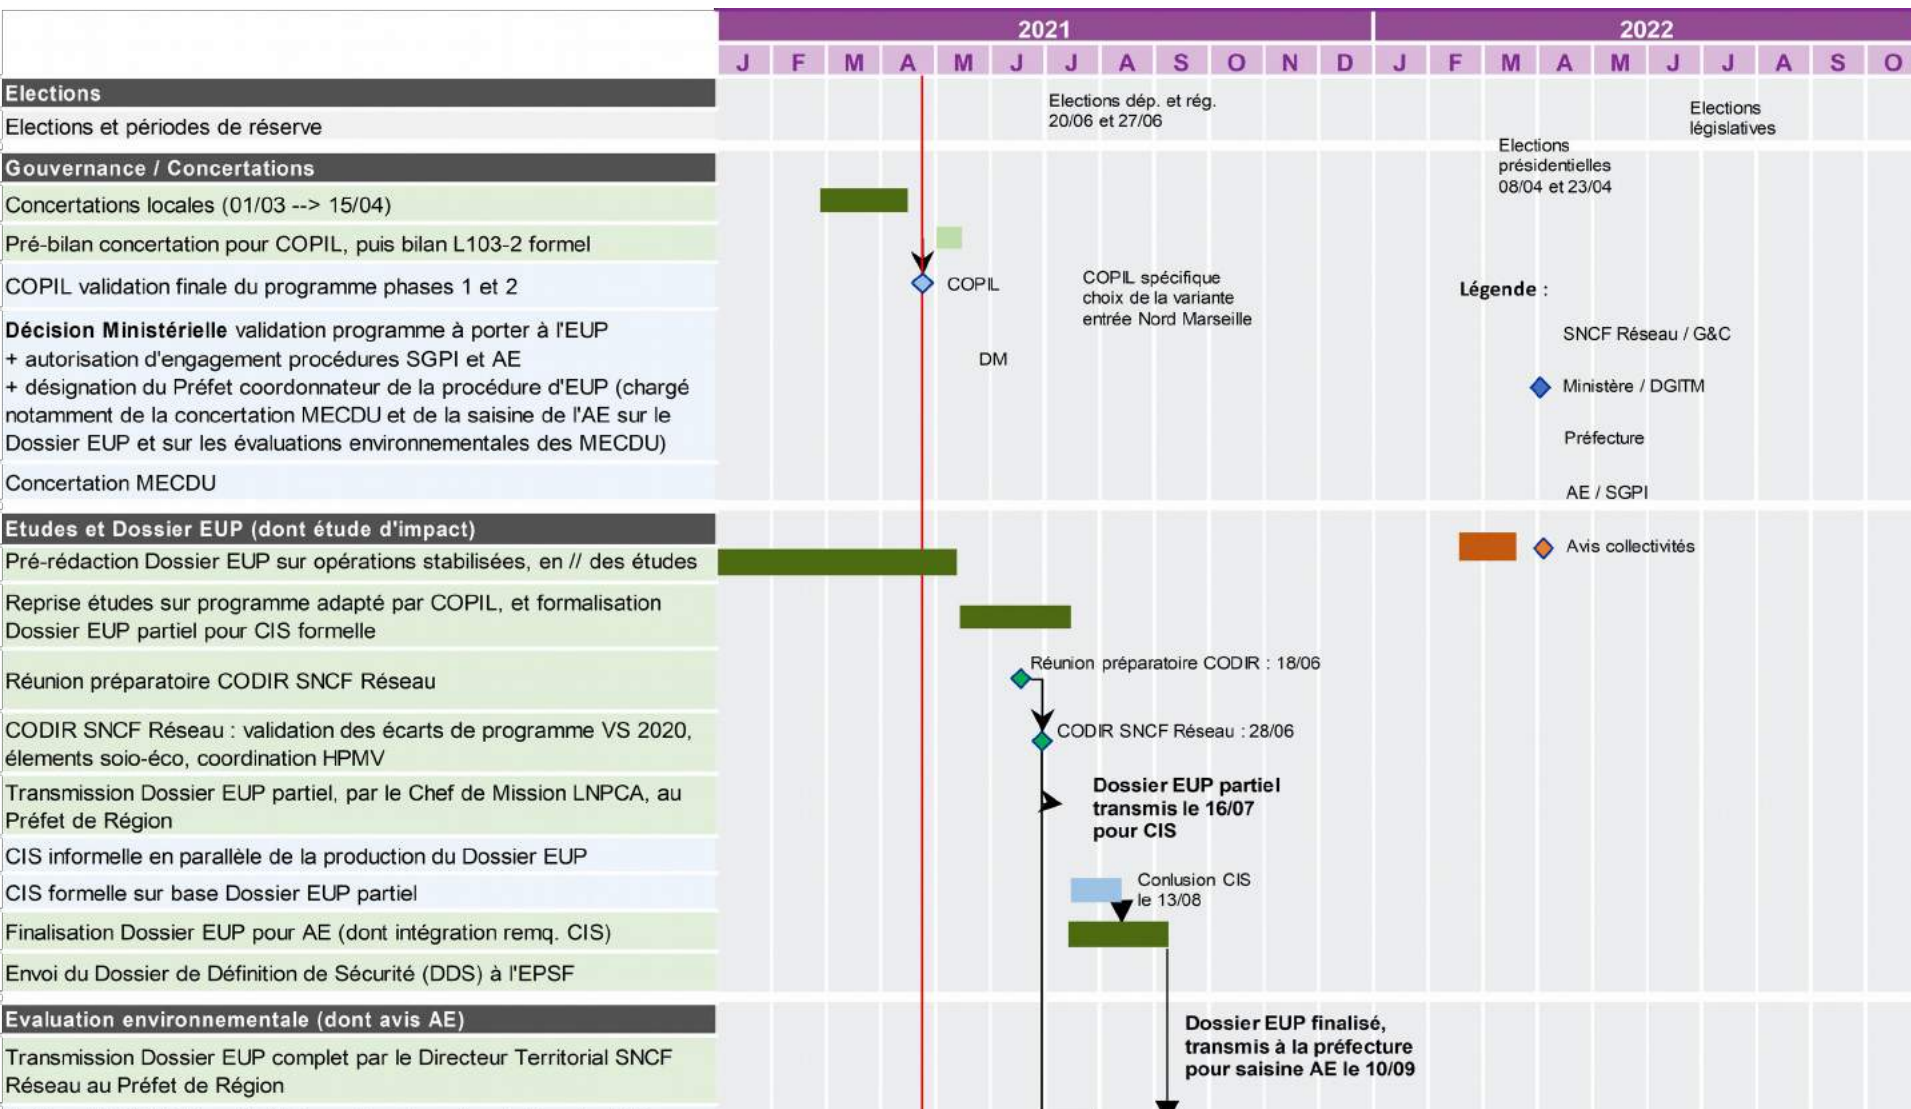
| | 2021 | | | | | | | | | | | | 2022 | | | | | | | | | |
|---|---|---|---|---|---|---|---|---|---|---|---|---|---|---|---|---|---|---|---|---|---|
| | J | F | M | A | M | J | J | A | S | O | N | D | J | F | M | A | M | J | J | A | S | O |

**Elections**

Elections et périodes de réserve

**Gouvernance / Concertations**

Concertations locales (01/03 --> 15/04)

Pré-bilan concertation pour COPIL, puis bilan L103-2 formel

COPIL validation finale du programme phases 1 et 2

**Décision Ministérielle** validation programme à porter à l'EUP + autorisation d'engagement procédures SGPI et AE + désignation du Préfet coordonnateur de la procédure d'EUP (chargé notamment de la concertation MECDU et de la saisine de l'AE sur le Dossier EUP et sur les évaluations environnementales des MECDU)

Concertation MECDU

**Etudes et Dossier EUP (dont étude d'impact)**

Pré-rédaction Dossier EUP sur opérations stabilisées, en // des études

Reprise études sur programme adapté par COPIL, et formalisation Dossier EUP partiel pour CIS formelle

Réunion préparatoire CODIR SNCF Réseau

CODIR SNCF Réseau : validation des écarts de programme VS 2020, élements soio-éco, coordination HPMV

Transmission Dossier EUP partiel, par le Chef de Mission LNPCA, au Préfet de Région

CIS informelle en parallèle de la production du Dossier EUP

CIS formelle sur base Dossier EUP partiel

Finalisation Dossier EUP pour AE (dont intégration remq. CIS)

Envoi du Dossier de Définition de Sécurité (DDS) à l'EPSF

**Evaluation environnementale (dont avis AE)**

Transmission Dossier EUP complet par le Directeur Territorial SNCF Réseau au Préfet de Région

Elections dép. et rég. 20/06 et 27/06

Elections présidentielles 08/04 et 23/04

Elections législatives

COPIL

COPIL spécifique choix de la variante entrée Nord Marseille

DM

**Légende :**

SNCF Réseau / G&C

Ministère / DGITM

Préfecture

AE / SGPI

Avis collectivités

Réunion préparatoire CODIR : 18/06

CODIR SNCF Réseau : 28/06

**Dossier EUP partiel transmis le 16/07 pour CIS**

Conlusion CIS le 13/08

**Dossier EUP finalisé, transmis à la préfecture pour saisine AE le 10/09**